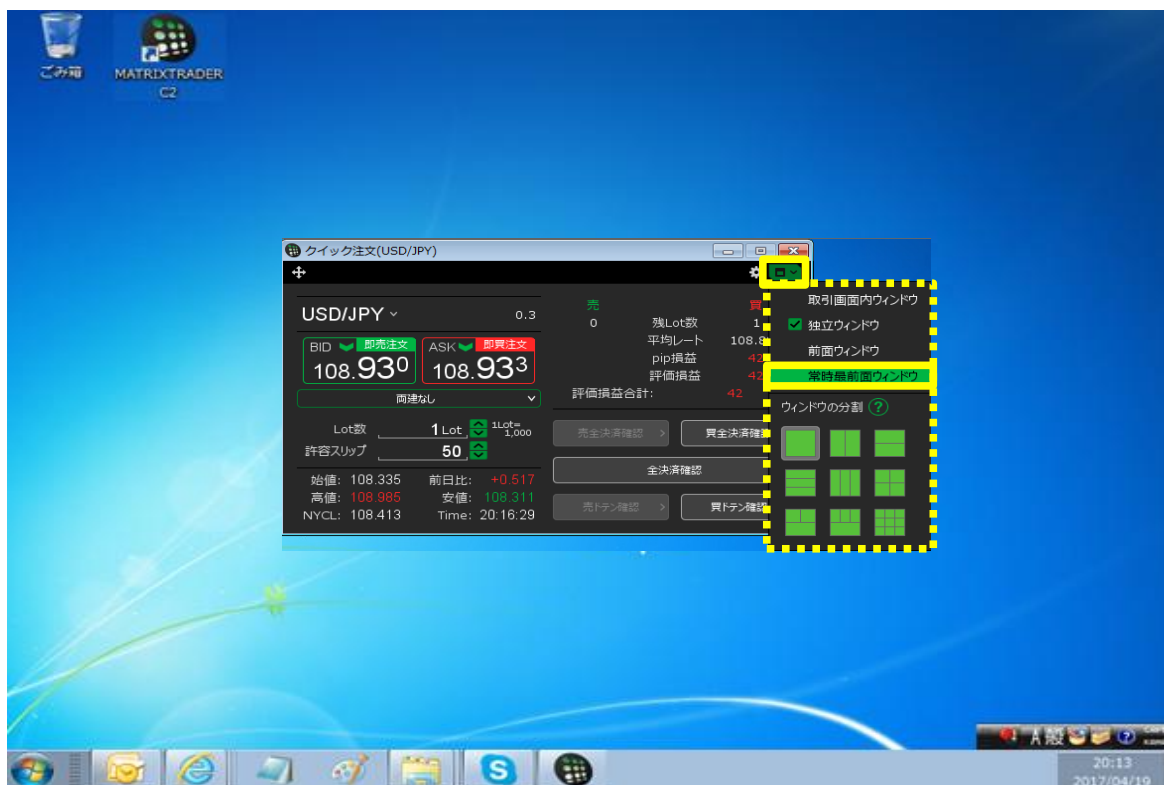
ごみ箱

MATRIXTRADER C2

クイック注文(USD/JPY)

USD/JPY 0.3

BID 即売注文 108.930

ASK 即買注文 108.933

両建なし

Lot数 1 Lot 1Lot= 1,000

許容スリップ 50

始値: 108.335 前日比: +0.517
高値: 108.985 安値: 108.311
NYCL: 108.413 Time: 20:16:29

売 買
0 残Lot数 1
平均レート 108.8
pip損益 42
評価損益 42
評価損益合計: 42

売全決済確認 買全決済確認
全決済確認
売ドテン確認 買ドテン確認

取引画面内ウィンドウ
独立ウィンドウ
前面ウィンドウ
常時最前面ウィンドウ
ウィンドウの分割 ?

A 般

20:13
2017/04/19